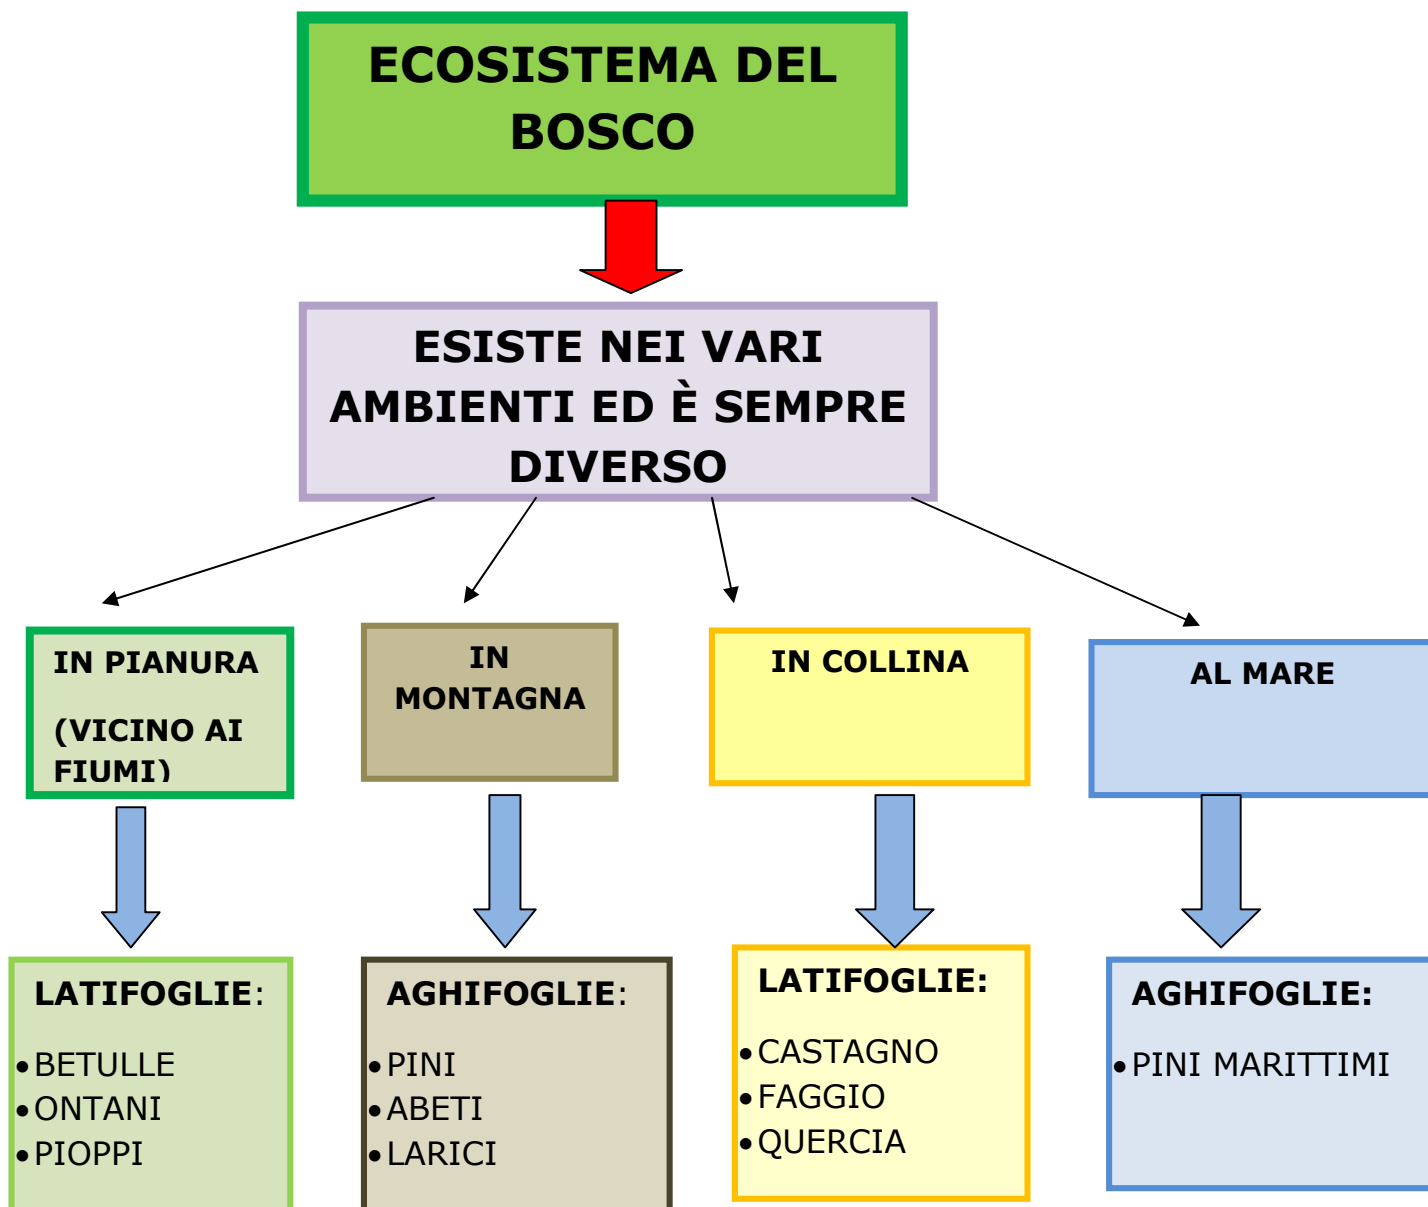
ECOSISTEMA DEL BOSCO

ESISTE NEI VARI AMBIENTI ED È SEMPRE DIVERSO

IN PIANURA

(VICINO AI FIUMI)

IN MONTAGNA

IN COLLINA

AL MARE

LATIFOGLIE:
- BETULLE
- ONTANI
- PIOPPI

AGHIFOGLIE:
- PINI
- ABETI
- LARICI

LATIFOGLIE:
- CASTAGNO
- FAGGIO
- QUERCIA

AGHIFOGLIE:
- PINI MARITTIMI